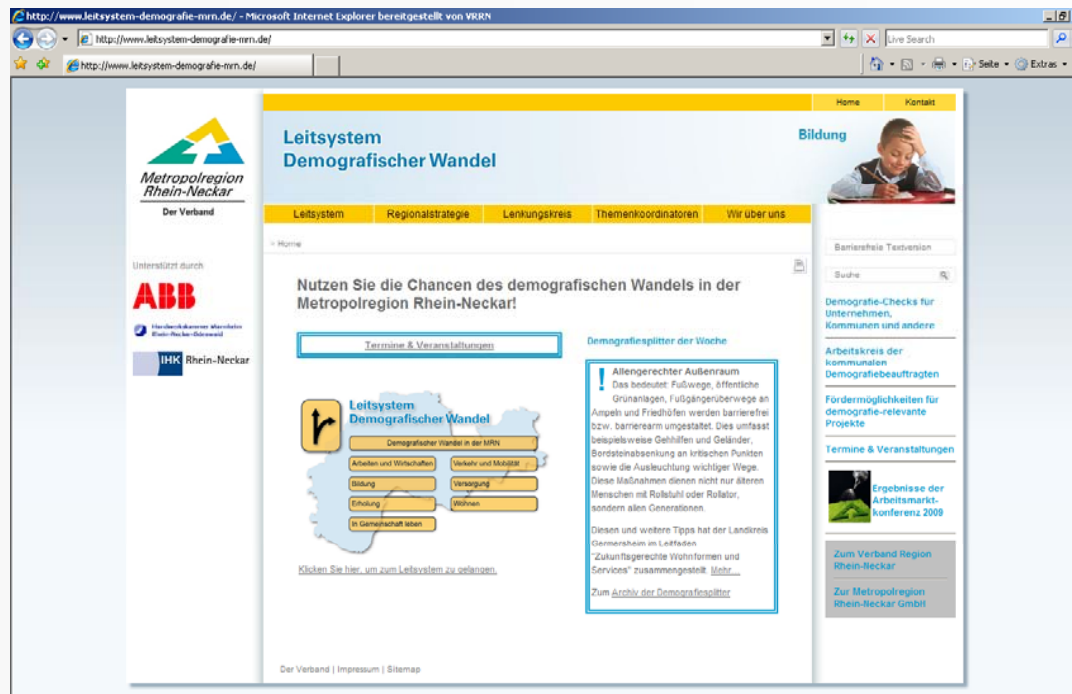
http://www.leitsystem-demografie-mrn.de/ - Microsoft Internet Explorer bereitgestellt von VRRN

http://www.leitsystem-demografie-mrn.de/

Live Search

http://www.leitsystem-demografie-mrn.de/

Seite • Extras •

Home Kontakt

Metropolregion Rhein-Neckar

Der Verband

Leitsystem Demografischer Wandel

Bildung

Leitsystem Regionalstrategie Lenkungskreis Themenkoordinatoren Wir über uns

» Home

Barrierefreie Textversion

Suche

Unterstützt durch

ABB

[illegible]

IHK Rhein-Neckar

Nutzen Sie die Chancen des demografischen Wandels in der Metropolregion Rhein-Neckar!

Termine & Veranstaltungen

Demografiesplitter der Woche

Allengerechter Außenraum

Das bedeutet: Fußwege, öffentliche Grünanlagen, Fußgängerüberwege an Ampeln und Friedhöfen werden barrierefrei bzw. barrierearm umgestaltet. Dies umfasst beispielsweise Gehhilfen und Geländer, Bordsteinabsenkung an kritischen Punkten sowie die Ausleuchtung wichtiger Wege. Diese Maßnahmen dienen nicht nur älteren Menschen mit Rollstuhl oder Rollator, sondern allen Generationen.

Diesen und weitere Tipps hat der Landkreis Germersheim im Leitfaden "Zukunftsgerechte Wohnformen und Services" zusammengestellt. Mehr...

Zum Archiv der Demografiesplitter

Leitsystem Demografischer Wandel

Demografischer Wandel in der MRN

Arbeiten und Wirtschaften

Verkehr und Mobilität

Bildung

Versorgung

Erholung

Wohnen

In Gemeinschaft leben

Klicken Sie hier, um zum Leitsystem zu gelangen.

Demografie-Checks für Unternehmen, Kommunen und andere

Arbeitskreis der kommunalen Demografiebeauftragten

Fördermöglichkeiten für demografie-relevante Projekte

Termine & Veranstaltungen

Ergebnisse der Arbeitsmarkt-konferenz 2009

Zum Verband Region Rhein-Neckar

Zur Metropolregion Rhein-Neckar GmbH

Der Verband | Impressum | Sitemap